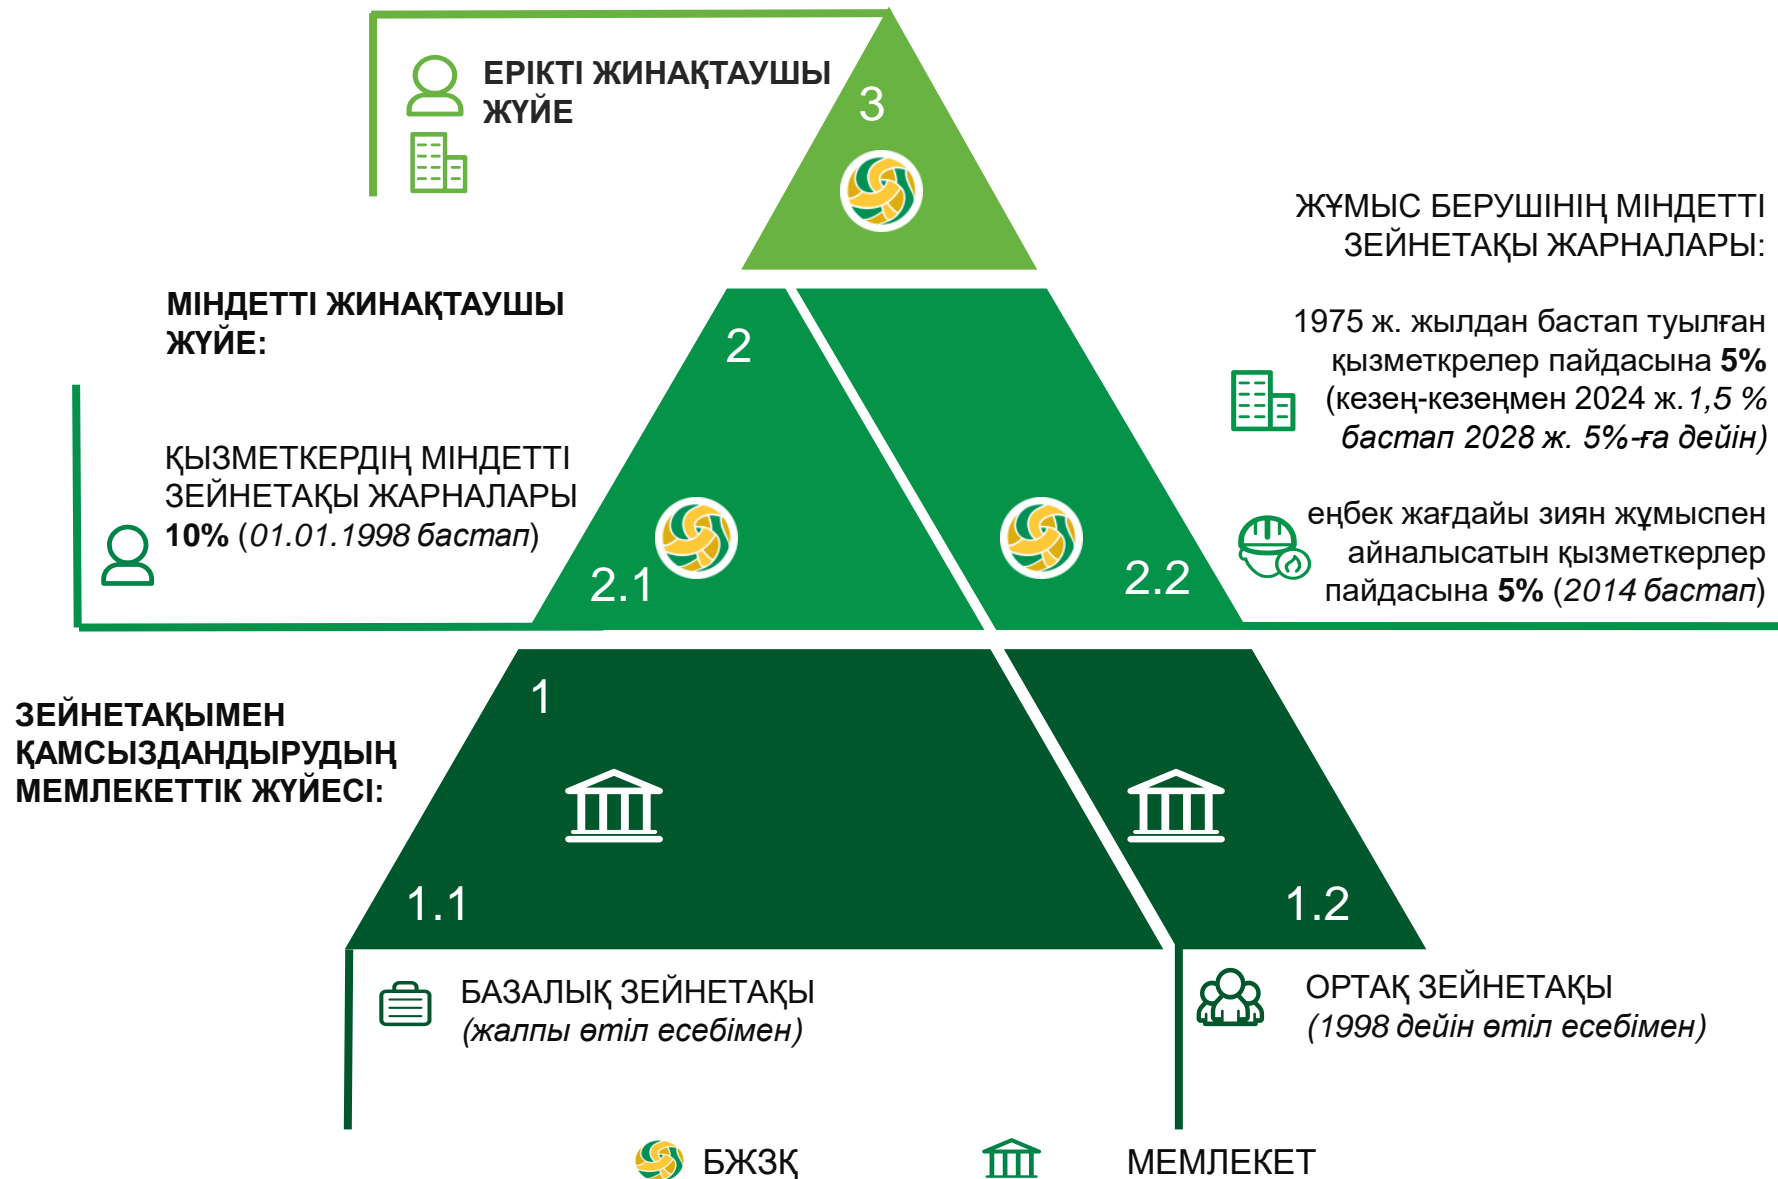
ЕРІКТІ ЖИНАҚТАУШЫ ЖҮЙЕ

3

ЖҰМЫС БЕРУШІНІҢ МІНДЕТТІ ЗЕЙНЕТАҚЫ ЖАРНАЛАРЫ:

МІНДЕТТІ ЖИНАҚТАУШЫ ЖҮЙЕ:

2

1975 ж. жылдан бастап туылған қызметкрелер пайдасына **5%** (кезең-кезеңмен 2024 ж. *1,5 % бастап 2028 ж. 5%-ға дейін)*

ҚЫЗМЕТКЕРДІҢ МІНДЕТТІ ЗЕЙНЕТАҚЫ ЖАРНАЛАРЫ **10%** (*01.01.1998 бастап*)

еңбек жағдайы зиян жұмыспен айналысатын қызметкерлер пайдасына **5%** (*2014 бастап*)

2.1

2.2

ЗЕЙНЕТАҚЫМЕН ҚАМСЫЗДАНДЫРУДЫҢ МЕМЛЕКЕТТІК ЖҮЙЕСІ:

1

1.1

1.2

БАЗАЛЫҚ ЗЕЙНЕТАҚЫ (*жалпы өтіл есебімен*)

ОРТАҚ ЗЕЙНЕТАҚЫ (*1998 дейін өтіл есебімен*)

БЖЗҚ

МЕМЛЕКЕТ